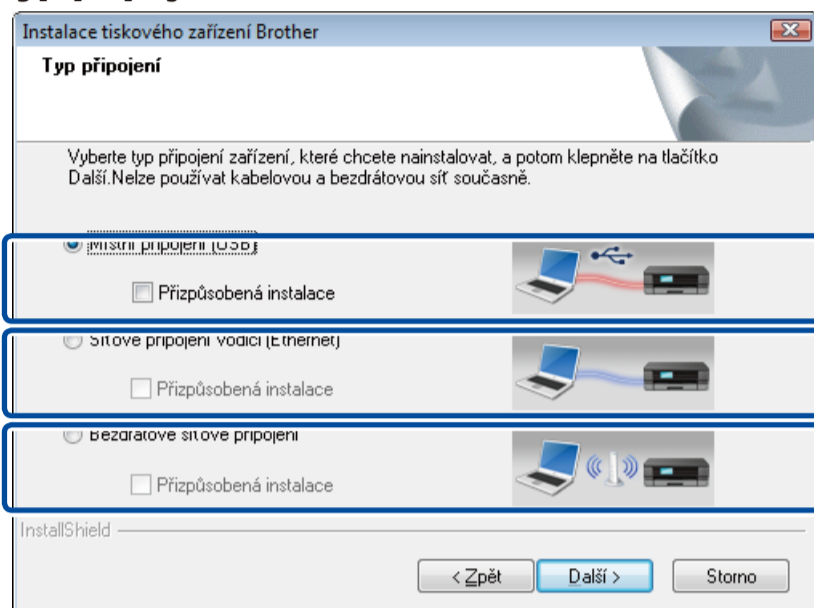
Instalace tiskového zařízení Brother

Typ připojení

Vyberte typ připojení zařízení, které chcete nainstalovat, a potom klepněte na tlačítko Další.Nelze používat kabelovou a bezdrátovou síť současně.

Místní připojení (USB)

Přizpůsobená instalace

Síťové připojení vodiči (Ethernet)

Přizpůsobená instalace

Bezdrátové síťové připojení

Přizpůsobená instalace

InstallShield

< Zpět

Další >

Storno